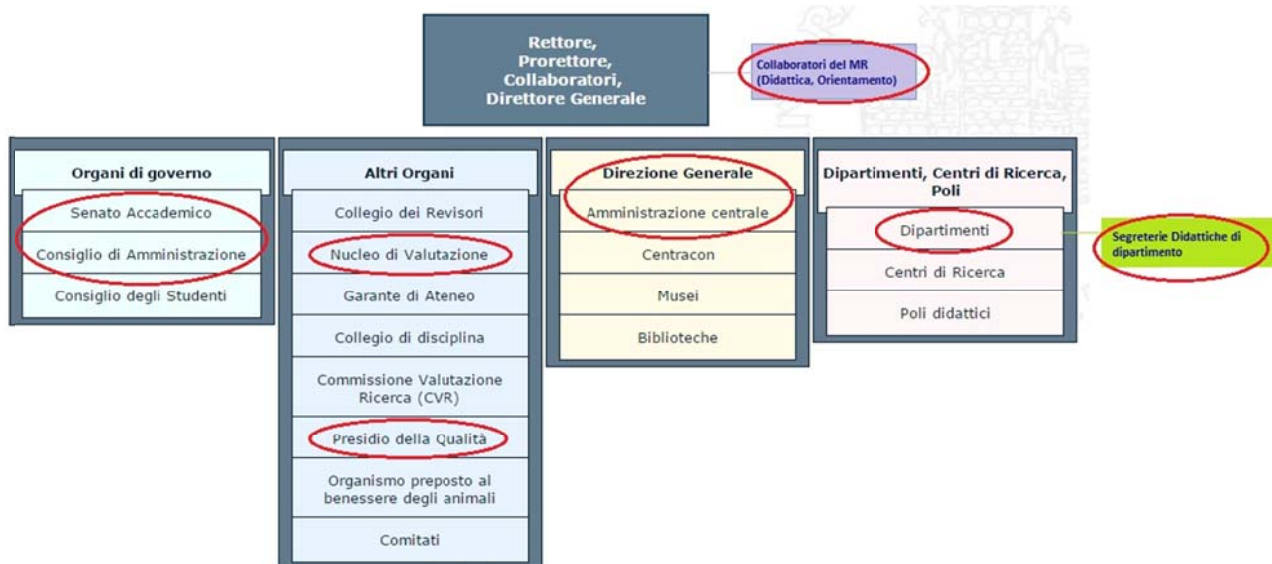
Rettore, Prorettore, Collaboratori, Direttore Generale

Collaboratori del MR (Didattica, Orientamento)

Organi di governo

Senato Accademico

Consiglio di Amministrazione

Consiglio degli Studenti

Altri Organi

Collegio dei Revisori

Nucleo di Valutazione

Garante di Ateneo

Collegio di disciplina

Commissione Valutazione Ricerca (CVR)

Presidio della Qualità

Organismo preposto al benessere degli animali

Comitati

Direzione Generale

Amministrazione centrale

Centracon

Musei

Biblioteche

Dipartimenti, Centri di Ricerca, Poli

Dipartimenti

Centri di Ricerca

Poli didattici

Segreterie Didattiche di dipartimento